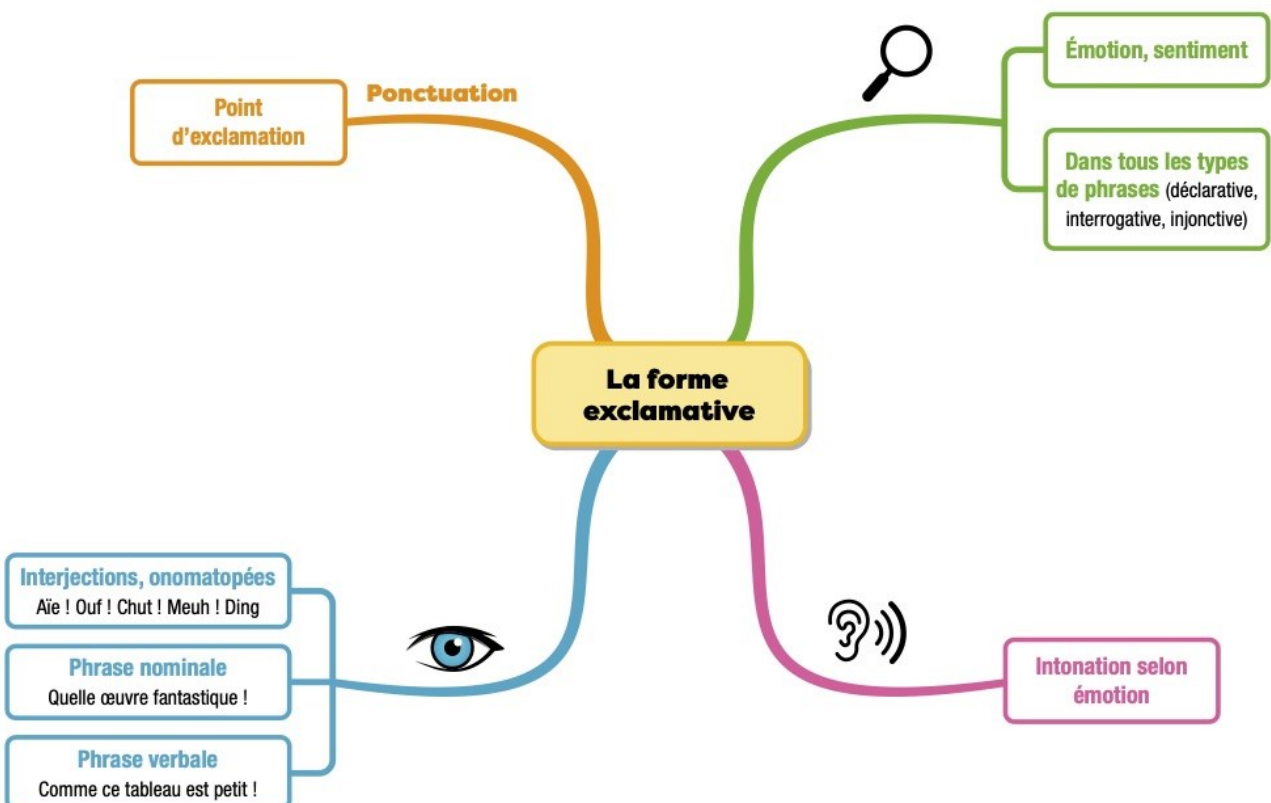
La forme exclamative

Ponctuation

Point d'exclamation

Émotion, sentiment

Dans tous les types de phrases (déclarative, interrogative, injonctive)

Interjections, onomatopées
Aïe ! Ouf ! Chut ! Meuh ! Ding

Phrase nominale
Quelle œuvre fantastique !

Phrase verbale
Comme ce tableau est petit !

Intonation selon émotion